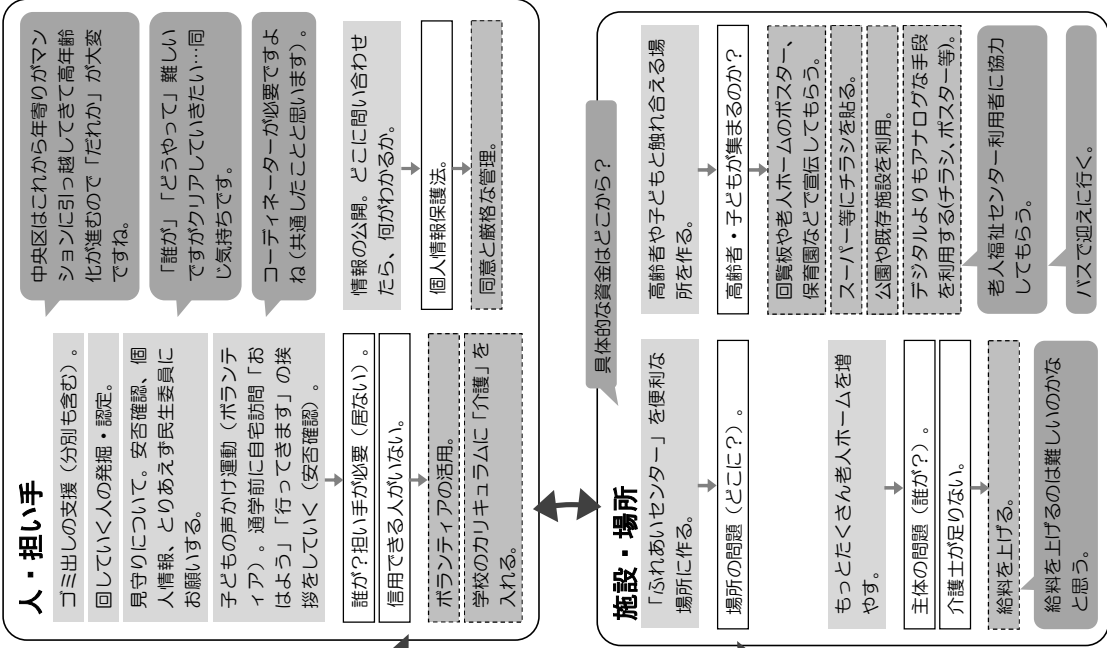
人・担い手

ゴミ出しの支援（分別も含む）。

回していく人の発掘・認定。

見守りについて、安否確認、個人情報、とりあえず民生委員にお願いする。

子どもの声かけ運動（ボランティア）。通学前に自宅訪問「おはよう」「行ってきます」の挨拶をしていく（安否確認）。

誰が？担い手が必要（居ない）。

信用できる人がいない。

ボランティアの活用。

学校のカリキュラムに「介護」を入れる。

中央区はこれから年寄りがマンションに引っ越してきて高年齢化が進むので「だれか」が大変ですね。

「誰が」「どうやって」難しいですがクリアしていきたい…同じ気持ちです。

コーディネーターが必要ですよね（共通したことと思います）。

情報の公開。どこに問い合わせたら、何がわかるか。

個人情報保護法。

同意と厳格な管理。

具体的な資金はどこから？

施設・場所

「ふれあいセンター」を便利な場所に作る。

場所の問題（どこに？）。

もっとたくさん老人ホームを増やす。

主体の問題（誰が？）。

介護士が足りない。

給料を上げる。

給料を上げるのは難しいのかなと思う。

高齢者や子どもと触れ合える場所を作る。

高齢者・子どもが集まるのか？

回覧板や老人ホームのポスター、保育園などで宣伝してもらう。

スーパー等にチラシを貼る。

公園や既存施設を利用。

デジタルよりもアナログな手段を利用する(チラシ, ポスター等)。

老人福祉センター利用者に協力してもらう。

バスで迎えに行く。